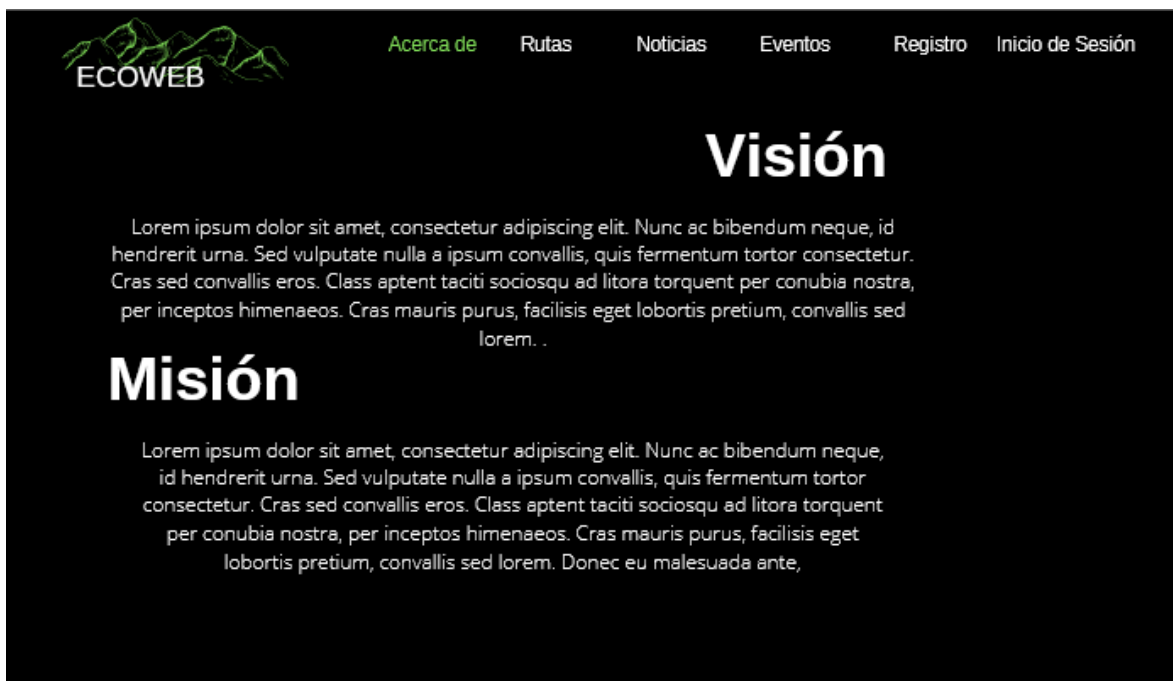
ECOWEB

Acerca de Rutas Noticias Eventos Registro Inicio de Sesión

Visión

Lorem ipsum dolor sit amet, consectetur adipiscing elit. Nunc ac bibendum neque, id hendrerit urna. Sed vulputate nulla a ipsum convallis, quis fermentum tortor consectetur. Cras sed convallis eros. Class aptent taciti sociosqu ad litora torquent per conubia nostra, per inceptos himenaeos. Cras mauris purus, facilisis eget lobortis pretium, convallis sed lorem. .

Misión

Lorem ipsum dolor sit amet, consectetur adipiscing elit. Nunc ac bibendum neque, id hendrerit urna. Sed vulputate nulla a ipsum convallis, quis fermentum tortor consectetur. Cras sed convallis eros. Class aptent taciti sociosqu ad litora torquent per conubia nostra, per inceptos himenaeos. Cras mauris purus, facilisis eget lobortis pretium, convallis sed lorem. Donec eu malesuada ante,